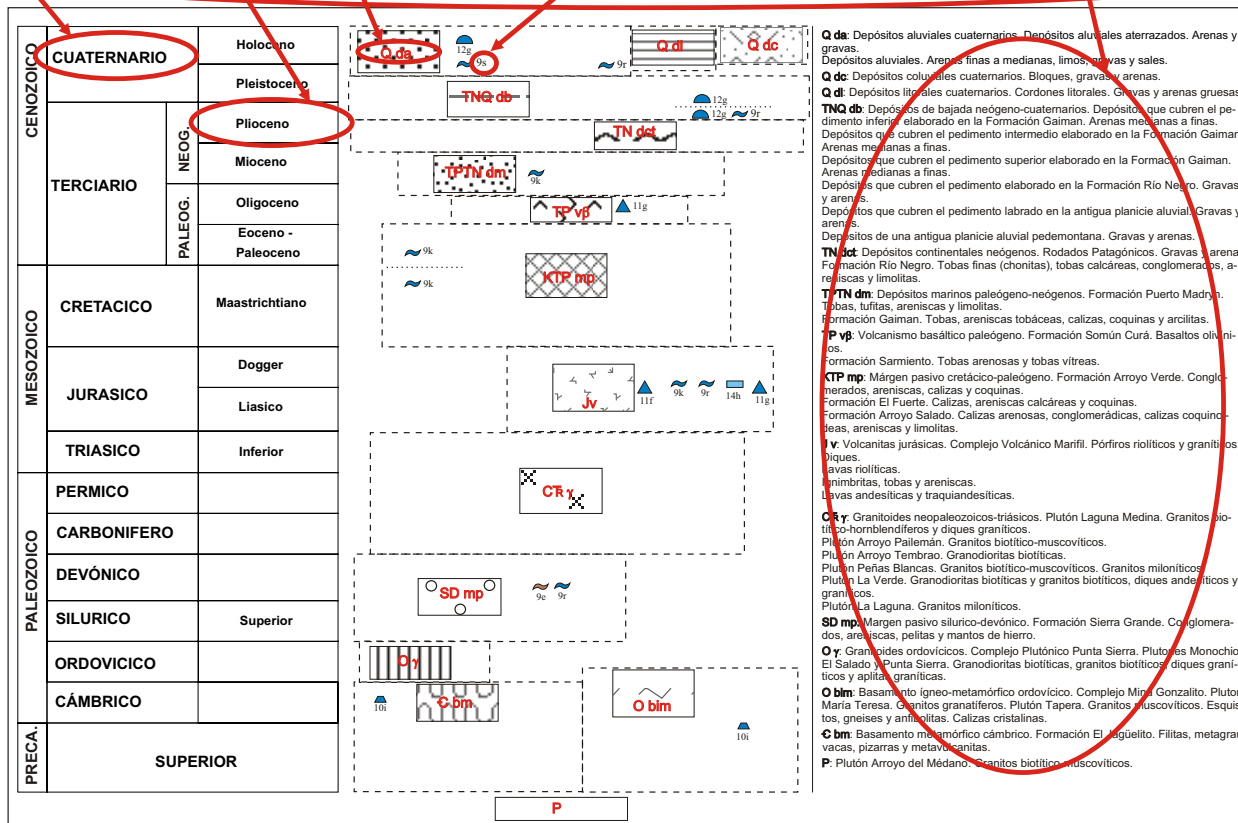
| | | | |
|---|---|---|---|
| CENOZOICO | CUATERNARIO | | Holoceno |
| | | | Pleistoceno |
| | TERCIARIO | NEOG. | Plioceno |
| | | | Mioceno |
| | | PALEOG. | Oligoceno |
| | | | Eoceno - Paleoceno |
| MESOZOICO | CRETACICO | | Maastrichtiano |
| | JURASICO | | Dogger |
| | | | Liasico |
| | TRIASICO | | Inferior |
| PALEOZOICO | PERMICO | | |
| | CARBONIFERO | | |
| | DEVÓNICO | | |
| | SILURICO | | Superior |
| | ORDOVICICO | | |
| | CÁMBRICO | | |
| PRECA. | SUPERIOR | | |

Q da 12g 9s 9r Q dl Q dc
TNQ db 12g 12g 9r
TN dct
TPTN dm 9k
TP vβ 11g
9k 9k KTP mp
Jv 11f 9k 9r 14h 11g
CTr γ
SD mp 9e 9r
O γ
10i Є bm O bim 10i
P

Q da: Depósitos aluviales cuaternarios. Depósitos aluviales aterrazados. Arenas y gravas.
Depósitos aluviales. Arenas finas a medianas, limos, gravas y sales.
Q dc: Depósitos coluviales cuaternarios. Bloques, gravas y arenas.
Q dl: Depósitos litorales cuaternarios. Cordones litorales. Gravas y arenas gruesas.
TNQ db: Depósitos de bajada neógeno-cuaternarios. Depósitos que cubren el pedimento inferior elaborado en la Formación Gaiman. Arenas medianas a finas.
Depósitos que cubren el pedimento intermedio elaborado en la Formación Gaiman. Arenas medianas a finas.
Depósitos que cubren el pedimento superior elaborado en la Formación Gaiman. Arenas medianas a finas.
Depósitos que cubren el pedimento elaborado en la Formación Río Negro. Gravas y arenas.
Depósitos que cubren el pedimento labrado en la antigua planicie aluvial. Gravas y arenas.
Depósitos de una antigua planicie aluvial pedemontana. Gravas y arenas.
TN dct: Depósitos continentales neógenos. Rodados Patagónicos. Gravas y arenas. Formación Río Negro. Tobas finas (chonitas), tobas calcáreas, conglomerados, areniscas y limolitas.
TPTN dm: Depósitos marinos paleógeno-neógenos. Formación Puerto Madryn. Tobas, tufitas, areniscas y limolitas.
Formación Gaiman. Tobas, areniscas tobáceas, calizas, coquinas y arcilitas.
TP vβ: Volcanismo basáltico paleógeno. Formación Somún Curá. Basaltos olivínicos.
Formación Sarmiento. Tobas arenosas y tobas vítreas.
KTP mp: Márgen pasivo cretácico-paleógeno. Formación Arroyo Verde. Conglomerados, areniscas, calizas y coquinas.
Formación El Fuerte. Calizas, areniscas calcáreas y coquinas.
Formación Arroyo Salado. Calizas arenosas, conglomerádicas, calizas coquinoideas, areniscas y limolitas.
J v: Volcanitas jurásicas. Complejo Volcánico Marifil. Pórfiros riolíticos y graníticos. Diques.
Lavas riolíticas.
Ignimbritas, tobas y areniscas.
Lavas andesíticas y traquiandesíticas.
CTr γ: Granitoides neopaleozoicos-triásicos. Plutón Laguna Medina. Granitos biotítico-hornblendíferos y diques graníticos.
Plutón Arroyo Pailemán. Granitos biotítico-muscovíticos.
Plutón Arroyo Tembrao. Granodioritas biotíticas.
Plutón Peñas Blancas. Granitos biotítico-muscovíticos. Granitos miloníticos.
Plutón La Verde. Granodioritas biotíticas y granitos biotíticos, diques andesíticos y graníticos.
Plutón La Laguna. Granitos miloníticos.
SD mp: Margen pasivo silurico-devónico. Formación Sierra Grande. Conglomerados, areniscas, pelitas y mantos de hierro.
O γ: Granitoides ordovícicos. Complejo Plutónico Punta Sierra. Plutones Monochio, El Salado y Punta Sierra. Granodioritas biotíticas, granitos biotíticos, diques graníticos y aplitas graníticas.
O bim: Basamento ígneo-metamórfico ordovícico. Complejo Mina Gonzalito. Plutón María Teresa. Granitos granatíferos. Plutón Tapera. Granitos muscovíticos. Esquistos, gneises y anfibolitas. Calizas cristalinas.
Є bm: Basamento metamórfico cámbrico. Formación El Jagüelito. Filitas, metagrauvacas, pizarras y metavolcanitas.
P: Plutón Arroyo del Médano. Granitos biotítico-muscovíticos.